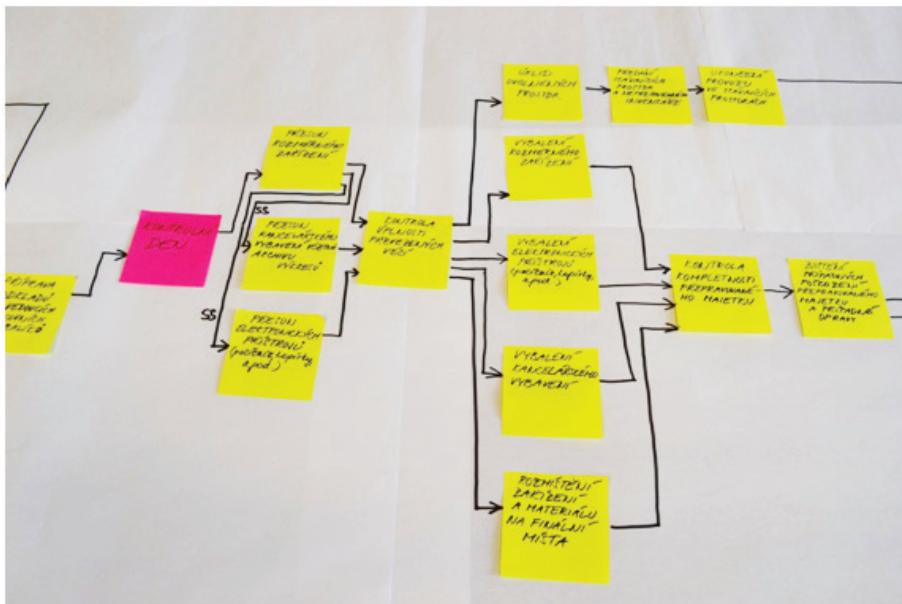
PŘÍPRAVA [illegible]

KONTROLNÍ DEN

PŘESUN ROZMĚRNÉHO ZAŘÍZENÍ

SS

PŘESUN KANCELÁŘSKÉHO VYBAVENÍ VČETNĚ ARCHIVU A VĚCÍ

SS

PŘESUN ELEKTRONICKÝCH PŘÍSTROJŮ (počítače, kopírky a pod.)

KONTROLA ÚPLNOSTI PŘEPRAVENÝCH VĚCÍ

ÚKLID OPUŠTĚNÝCH PROSTOR

PŘEDÁNÍ STÁVAJÍCÍCH PROSTOR A ZPRACOVÁNÍ INVENTARIZACE

UKONČENÍ PROVOZU VE STÁVAJÍCÍCH PROSTORÁCH

VYBALENÍ ROZMĚRNÉHO ZAŘÍZENÍ

VYBALENÍ ELEKTRONICKÝCH PŘÍSTROJŮ (počítače, kopírky a pod.)

VYBALENÍ KANCELÁŘSKÉHO VYBAVENÍ

ROZMÍSTĚNÍ ZAŘÍZENÍ A MATERIÁLU NA FINÁLNÍ MÍSTA

KONTROLA KOMPLETNOSTI PŘEPRAVENÉHO MAJETKU

ZJIŠTĚNÍ PŘÍPADNÝCH POŠKOZENÍ PŘEPRAVOVANÉHO MAJETKU A PŘÍPADNÉ OPRAVY